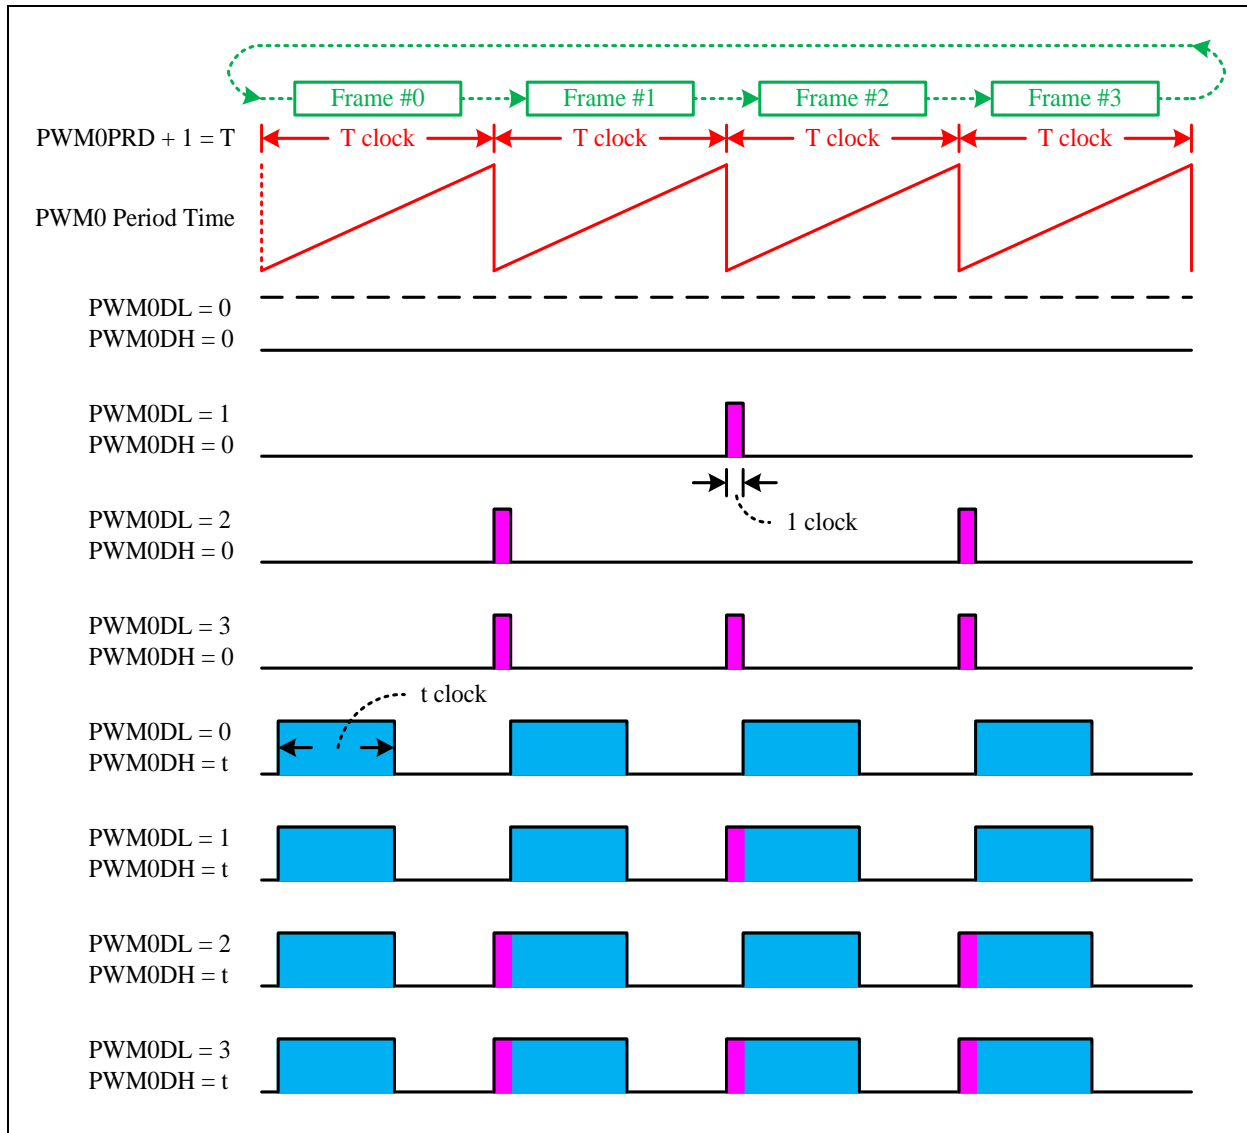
Frame #0
Frame #1
Frame #2
Frame #3

PWM0PRD + 1 = T
T clock
T clock
T clock
T clock

PWM0 Period Time

PWM0DL = 0
PWM0DH = 0

PWM0DL = 1
PWM0DH = 0

1 clock

PWM0DL = 2
PWM0DH = 0

PWM0DL = 3
PWM0DH = 0

t clock

PWM0DL = 0
PWM0DH = t

PWM0DL = 1
PWM0DH = t

PWM0DL = 2
PWM0DH = t

PWM0DL = 3
PWM0DH = t